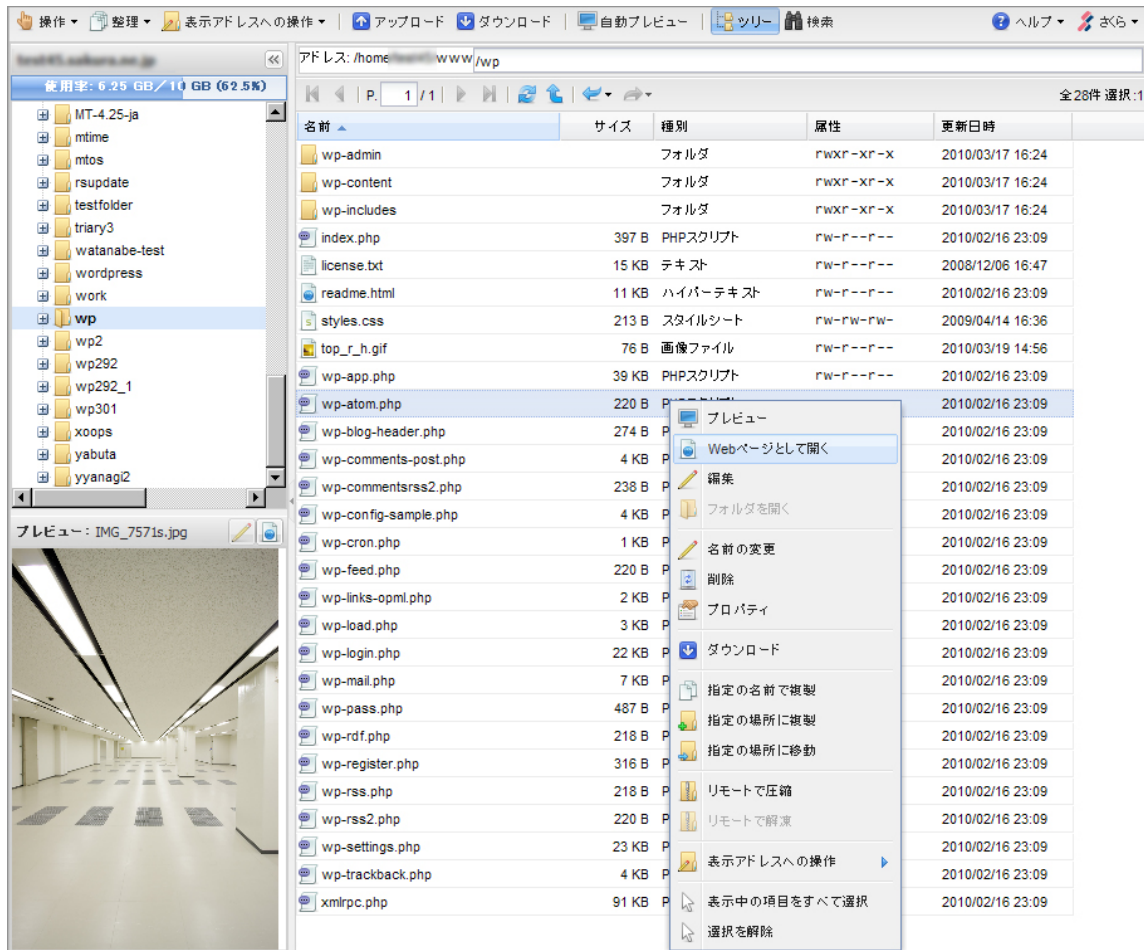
操作 ▾ 整理 ▾ 表示アドレスへの操作 ▾ アップロード ダウンロード 自動プレビュー ツリー 検索 ヘルプ ▾ さくら ▾

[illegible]
使用率: 6.25 GB／10 GB (62.5%)

MT-4.25-ja
mtime
mtos
rsupdate
testfolder
triary3
watanabe-test
wordpress
work
wp
wp2
wp292
wp292_1
wp301
xoops
yabuta
yyanagi2

プレビュー: IMG_7571s.jpg

アドレス: /home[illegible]www/wp

P. 1 /1

全28件 選択:1

| 名前 | サイズ | 種別 | 属性 | 更新日時 |
|---|---|---|---|---|
| wp-admin | | フォルダ | rwxr-xr-x | 2010/03/17 16:24 |
| wp-content | | フォルダ | rwxr-xr-x | 2010/03/17 16:24 |
| wp-includes | | フォルダ | rwxr-xr-x | 2010/03/17 16:24 |
| index.php | 397 B | PHPスクリプト | rw-r--r-- | 2010/02/16 23:09 |
| license.txt | 15 KB | テキスト | rw-r--r-- | 2008/12/06 16:47 |
| readme.html | 11 KB | ハイパーテキスト | rw-r--r-- | 2010/02/16 23:09 |
| styles.css | 213 B | スタイルシート | rw-rw-rw- | 2009/04/14 16:36 |
| top_r_h.gif | 76 B | 画像ファイル | rw-r--r-- | 2010/03/19 14:56 |
| wp-app.php | 39 KB | PHPスクリプト | rw-r--r-- | 2010/02/16 23:09 |
| wp-atom.php | 220 B | P | | 2010/02/16 23:09 |
| wp-blog-header.php | 274 B | P | | 2010/02/16 23:09 |
| wp-comments-post.php | 4 KB | P | | 2010/02/16 23:09 |
| wp-commentsrss2.php | 238 B | P | | 2010/02/16 23:09 |
| wp-config-sample.php | 4 KB | P | | 2010/02/16 23:09 |
| wp-cron.php | 1 KB | P | | 2010/02/16 23:09 |
| wp-feed.php | 220 B | P | | 2010/02/16 23:09 |
| wp-links-opml.php | 2 KB | P | | 2010/02/16 23:09 |
| wp-load.php | 3 KB | P | | 2010/02/16 23:09 |
| wp-login.php | 22 KB | P | | 2010/02/16 23:09 |
| wp-mail.php | 7 KB | P | | 2010/02/16 23:09 |
| wp-pass.php | 487 B | P | | 2010/02/16 23:09 |
| wp-rdf.php | 218 B | P | | 2010/02/16 23:09 |
| wp-register.php | 316 B | P | | 2010/02/16 23:09 |
| wp-rss.php | 218 B | P | | 2010/02/16 23:09 |
| wp-rss2.php | 220 B | P | | 2010/02/16 23:09 |
| wp-settings.php | 23 KB | P | | 2010/02/16 23:09 |
| wp-trackback.php | 4 KB | P | | 2010/02/16 23:09 |
| xmlrpc.php | 91 KB | P | | 2010/02/16 23:09 |

プレビュー
Webページとして開く
編集
フォルダを開く
名前の変更
削除
プロパティ
ダウンロード
指定の名前で複製
指定の場所に複製
指定の場所に移動
リモートで圧縮
リモートで解凍
表示アドレスへの操作
表示中の項目をすべて選択
選択を解除